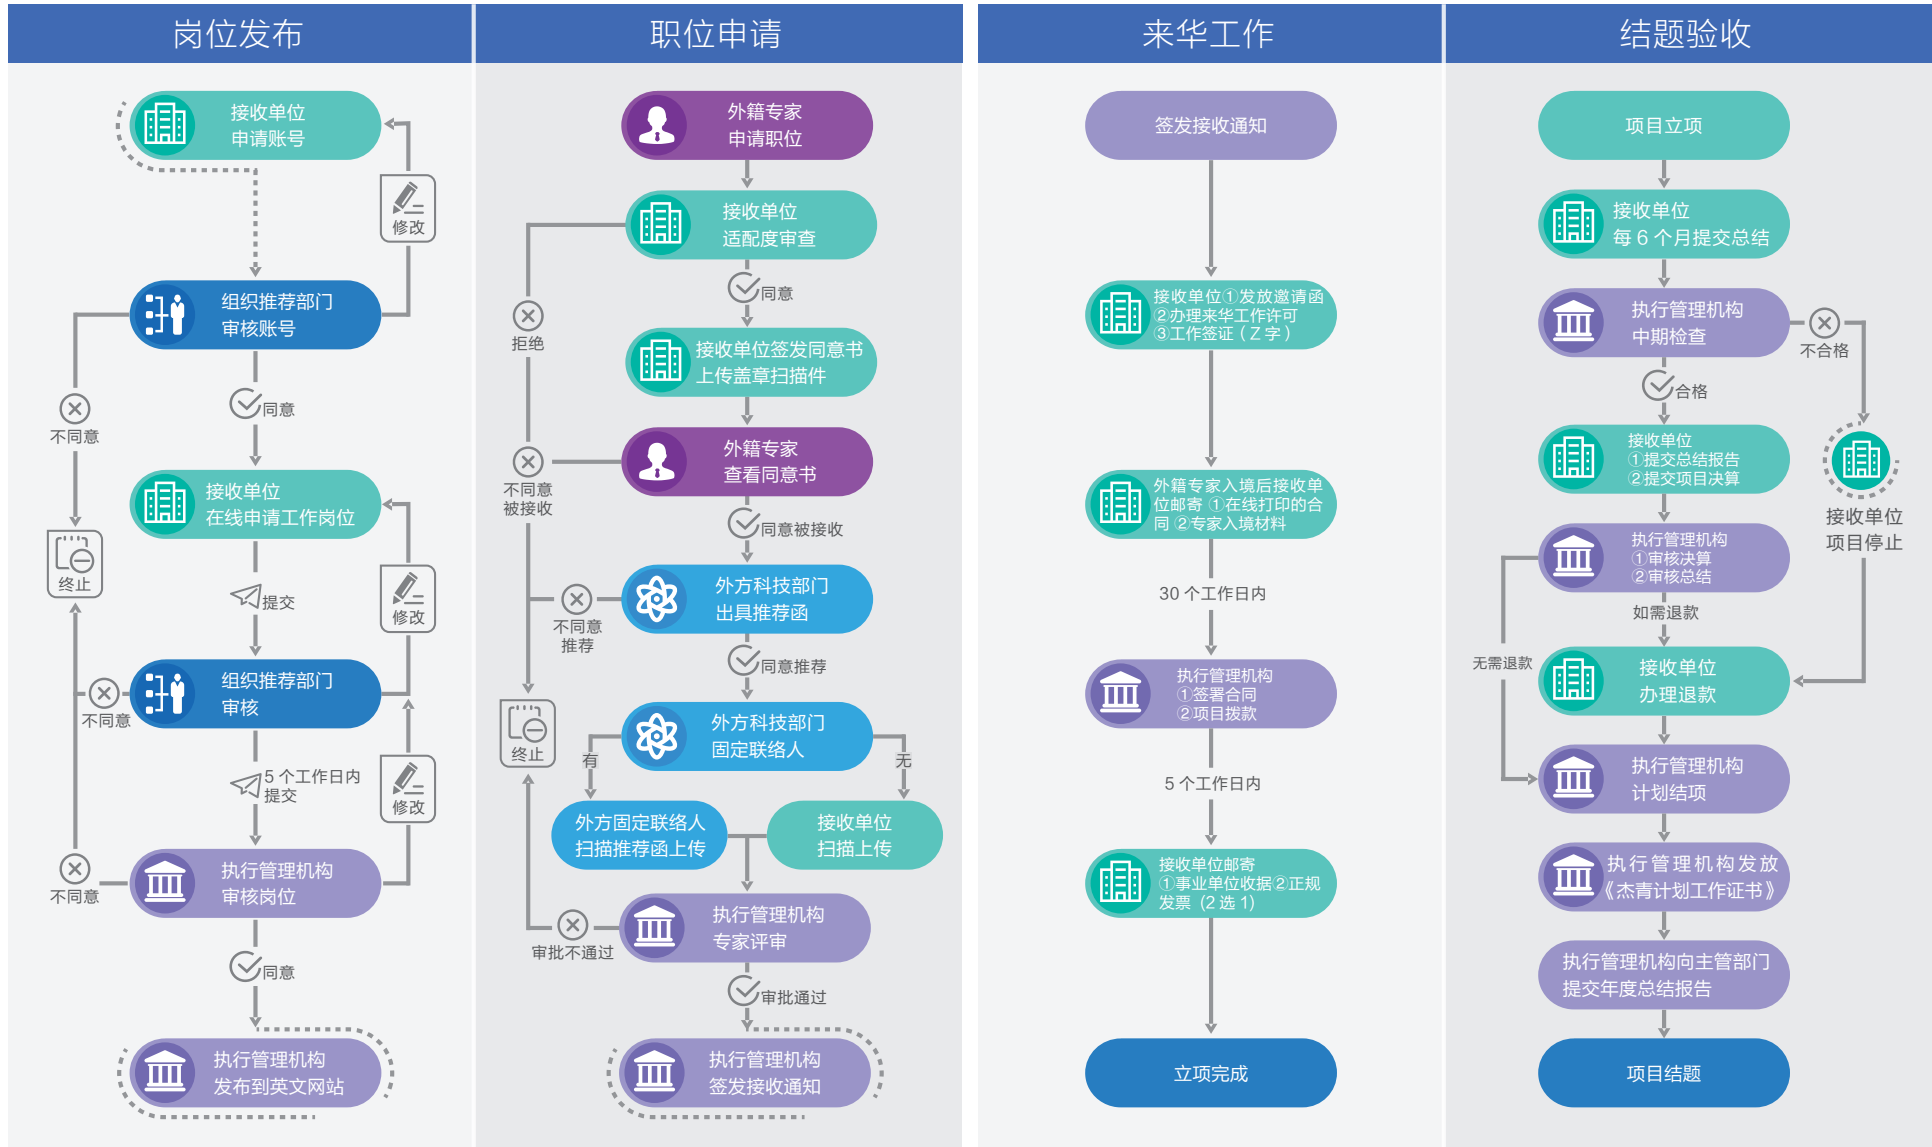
岗位发布

接收单位
申请账号

修改

组织推荐部门
审核账号

不同意

同意

接收单位
在线申请工作岗位

终止

修改

提交

组织推荐部门
审核

不同意

5 个工作日内
提交

修改

不同意

执行管理机构
审核岗位

同意

执行管理机构
发布到英文网站

职位申请

外籍专家
申请职位

接收单位
适配度审查

拒绝

同意

接收单位签发同意书
上传盖章扫描件

外籍专家
查看同意书

不同意
被接收

同意被接收

外方科技部门
出具推荐函

不同意
推荐

同意推荐

终止

外方科技部门
固定联络人

有

无

外方固定联络人
扫描推荐函上传

接收单位
扫描上传

执行管理机构
专家评审

审批不通过

审批通过

执行管理机构
签发接收通知

来华工作

签发接收通知

接收单位①发放邀请函
②办理来华工作许可
③工作签证（Z 字）

外籍专家入境后接收单位邮寄 ①在线打印的合同 ②专家入境材料

30 个工作日内

执行管理机构
①签署合同
②项目拨款

5 个工作日内

接收单位邮寄
①事业单位收据②正规发票（2 选 1）

立项完成

结题验收

项目立项

接收单位
每 6 个月提交总结

执行管理机构
中期检查

不合格

合格

接收单位
①提交总结报告
②提交项目决算

接收单位
项目停止

执行管理机构
①审核决算
②审核总结

如需退款

无需退款

接收单位
办理退款

执行管理机构
计划结项

执行管理机构发放
《杰青计划工作证书》

执行管理机构向主管部门
提交年度总结报告

项目结题